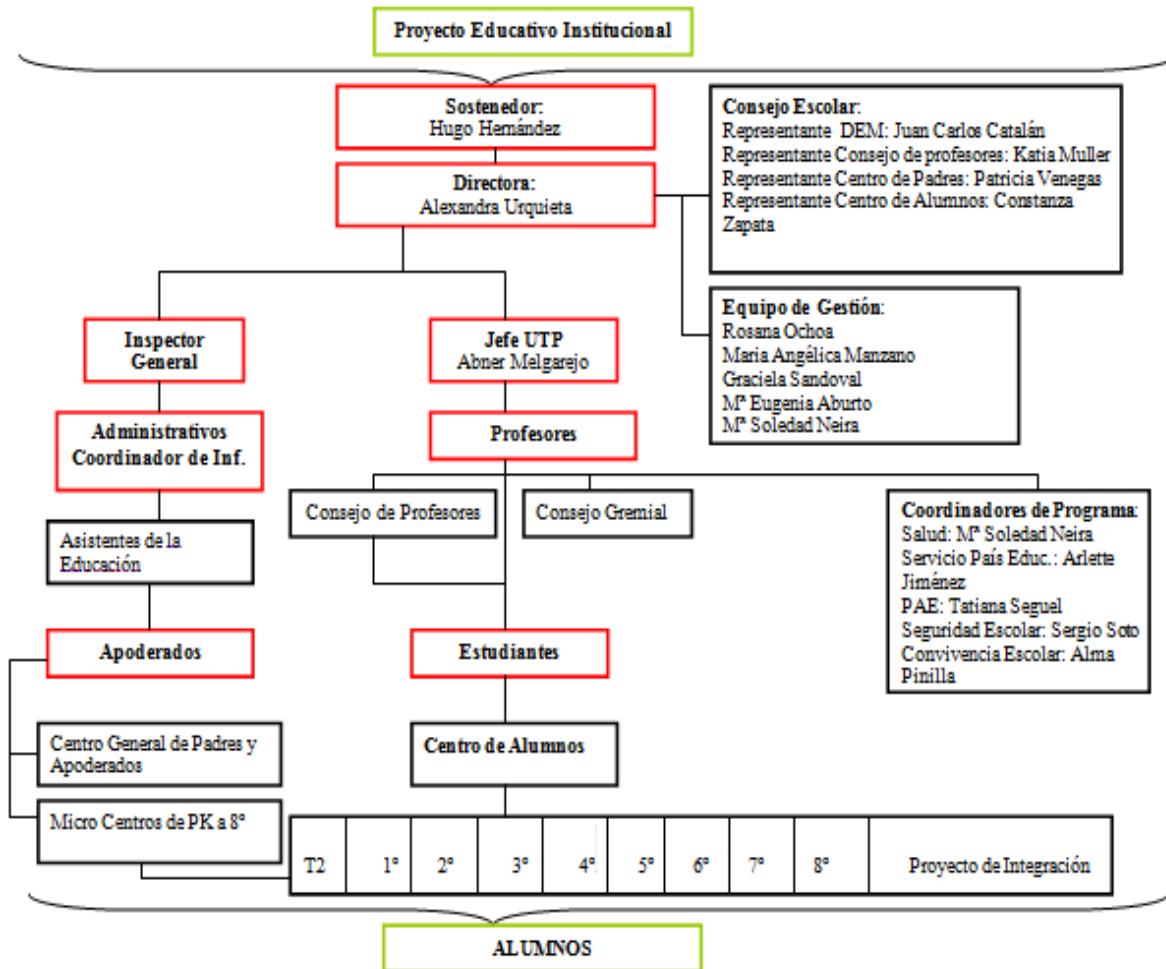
Proyecto Educativo Institucional

Sostenedor:
Hugo Hernández

Consejo Escolar:
Representante DEM: Juan Carlos Catalán
Representante Consejo de profesores: Katia Muller
Representante Centro de Padres: Patricia Venegas
Representante Centro de Alumnos: Constanza Zapata

Directora:
Alexandra Urquieta

Equipo de Gestión:
Rosana Ochoa
Maria Angélica Manzano
Graciela Sandoval
Mª Eugenia Aburto
Mª Soledad Neira

Inspector General

Jefe UTP
Abner Melgarejo

Administrativos
Coordinador de Inf.

Profesores

Consejo de Profesores

Consejo Gremial

Coordinadores de Programa:
Salud: Mª Soledad Neira
Servicio País Educ.: Arlette Jiménez
PAE: Tatiana Seguel
Seguridad Escolar: Sergio Soto
Convivencia Escolar: Alma Pinilla

Asistentes de la Educación

Apoderados

Estudiantes

Centro General de Padres y Apoderados

Centro de Alumnos

Micro Centros de PK a 8°

| T2 | 1° | 2° | 3° | 4° | 5° | 6° | 7° | 8° | Proyecto de Integración |
|---|---|---|---|---|---|---|---|---|---|

ALUMNOS